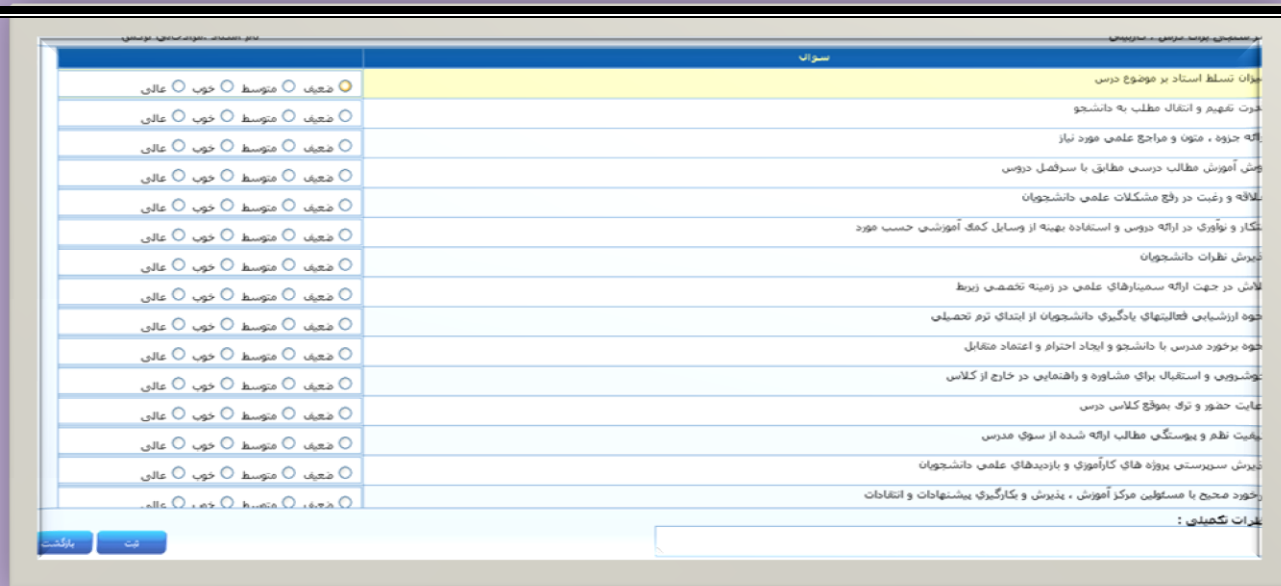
سوال

| سوال | |
|---|---|
| میزان تسلط استاد بر موضوع درس | ضعیف متوسط خوب عالی |
| قدرت تفهیم و انتقال مطلب به دانشجو | ضعیف متوسط خوب عالی |
| ارائه جزوه ، متون و مراجع علمی مورد نیاز | ضعیف متوسط خوب عالی |
| روش آموزش مطالب درسی مطابق با سرفصل دروس | ضعیف متوسط خوب عالی |
| علاقه و رغبت در رفع مشکلات علمی دانشجویان | ضعیف متوسط خوب عالی |
| ابتکار و نوآوری در ارائه دروس و استفاده بهینه از وسایل کمک آموزشی حسب مورد | ضعیف متوسط خوب عالی |
| پذیرش نظرات دانشجویان | ضعیف متوسط خوب عالی |
| تلاش در جهت ارائه سمینارهای علمی در زمینه تخصصی ذیربط | ضعیف متوسط خوب عالی |
| نحوه ارزشیابی فعالیتهای یادگیری دانشجویان از ابتدای ترم تحصیلی | ضعیف متوسط خوب عالی |
| نحوه برخورد مدرس با دانشجو و ایجاد احترام و اعتماد متقابل | ضعیف متوسط خوب عالی |
| خوشرویی و استقبال برای مشاوره و راهنمایی در خارج از کلاس | ضعیف متوسط خوب عالی |
| رعایت حضور و ترک بموقع کلاس درس | ضعیف متوسط خوب عالی |
| کیفیت نظم و پیوستگی مطالب ارائه شده از سوی مدرس | ضعیف متوسط خوب عالی |
| پذیرش سرپرستی پروژه های کارآموزی و بازدیدهای علمی دانشجویان | ضعیف متوسط خوب عالی |
| برخورد صحیح با مسئولین مرکز آموزش ، پذیرش و بکارگیری پیشنهادات و انتقادات | ضعیف متوسط خوب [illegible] |

نظرات تکمیلی :

ثبت
بازگشت